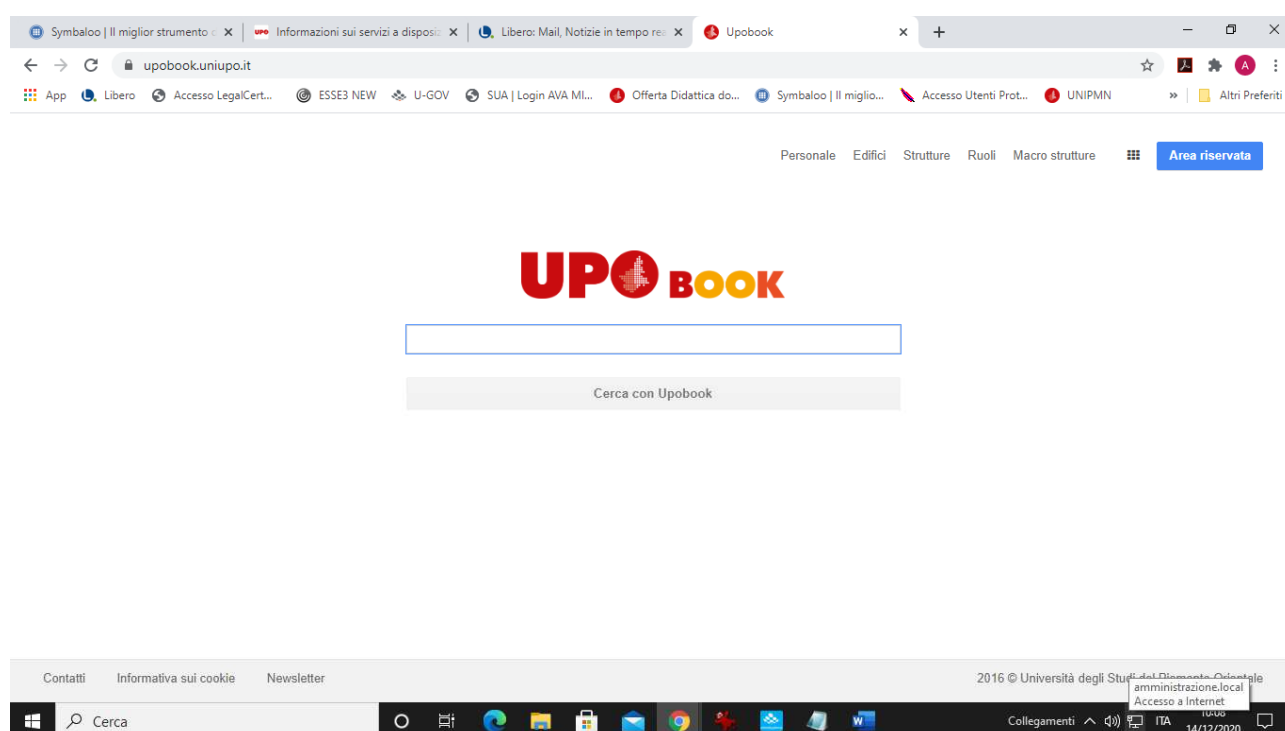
Symbaloo | Il miglior strumento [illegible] ✕ | Informazioni sui servizi a disposi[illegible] ✕ | Libero: Mail, Notizie in tempo re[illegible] ✕ | Upobook ✕ | +

upobook.uniupo.it

App | Libero | Accesso LegalCert... | ESSE3 NEW | U-GOV | SUA | Login AVA MI... | Offerta Didattica do... | Symbaloo | Il miglio... | Accesso Utenti Prot... | UNIPMN | » | Altri Preferiti

Personale Edifici Strutture Ruoli Macro strutture Area riservata

UPO BOOK

Cerca con Upobook

Contatti Informativa sui cookie Newsletter

2016 © Università degli Stu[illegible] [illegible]

amministrazione.local
Accesso a Internet

Cerca

Collegamenti ITA 10:08 14/12/2020